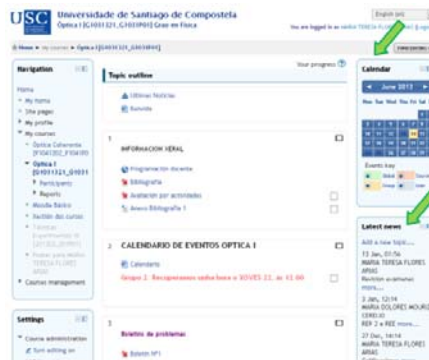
USC Universidade de Santiago de Compostela
Óptica I [G1011321_G1031901] Grao en Física

English (en)
You are logged in as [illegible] (Logout)

Home ▸ My courses ▸ Óptica I [G1011321_G1031901]

Navigation

Home
My home
Site pages
My profile
My courses
Óptica Coherente [F1041302_F1041303]
Óptica I [G1011321_G1031901]
Participants
Reports
Moodle Básico
Xestión dos cursos
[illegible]
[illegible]
Courses management

Settings

Course administration
Turn editing on

Your progress

Topic outline

Últimas Noticias
Foro

INFORMACION XERAL

Programación docente
Bibliografía
Avaliación por actividades
Anexo Bibliografía 1

2 CALENDARIO DE EVENTOS OPTICA I

Calendario
Grupo 2. Recuperamos sesión hoxe o XOVES 22, ás 11.00

3

Boletín de problemas

Boletín Nº1

Calendar

June 2013

Mon Tue Wed Thu Fri Sat Sun

Events key
Global
Group
Course
User

Latest news

Add a new topic...
13 Jan, 01:56
MARIA TERESA FLORES ARIAS
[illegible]
more...
3 Jan, 12:14
MARIA DOLORES MOURE
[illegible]
REF 2 e REE more...
27 Dec, 14:14
MARIA TERESA FLORES ARIAS
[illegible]